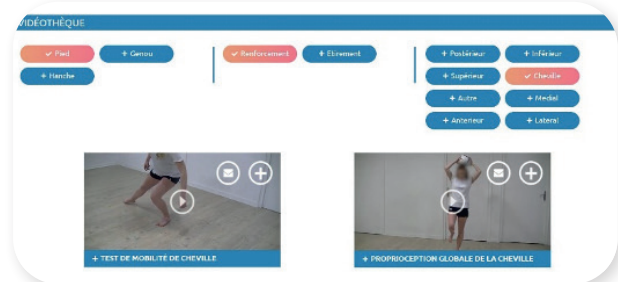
VIDÉOTHÈQUE

✓ Pied
+ Genou
+ Hanche

✓ Renforcement
+ Étirement

+ Postérieur
+ Inférieur
+ Supérieur
✓ Cheville
+ Autre
+ Médial
+ Antérieur
+ Latéral

+ TEST DE MOBILITÉ DE CHEVILLE

+ PROPRIOCEPTION GLOBALE DE LA CHEVILLE